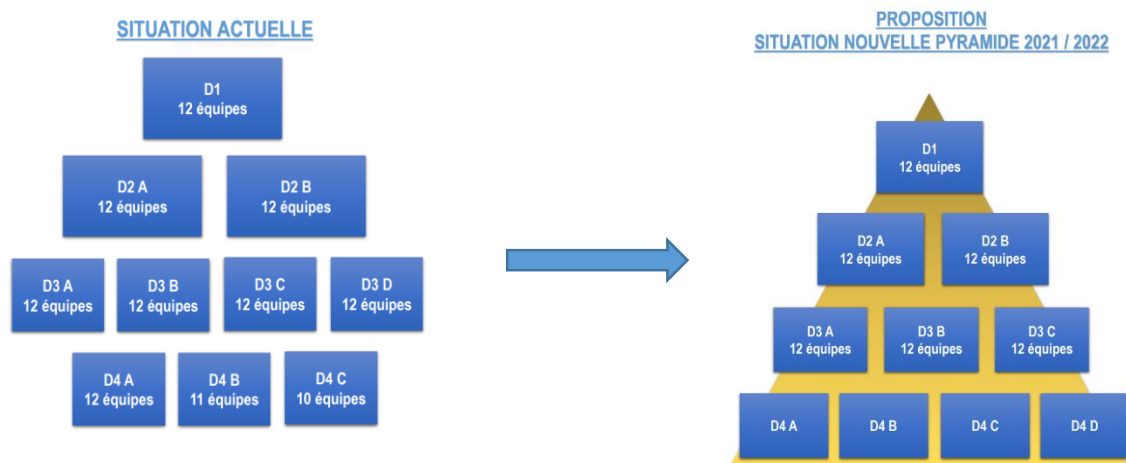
SITUATION ACTUELLE

D1
12 équipes

D2 A
12 équipes

D2 B
12 équipes

D3 A
12 équipes

D3 B
12 équipes

D3 C
12 équipes

D3 D
12 équipes

D4 A
12 équipes

D4 B
11 équipes

D4 C
10 équipes

PROPOSITION
SITUATION NOUVELLE PYRAMIDE 2021 / 2022

D1
12 équipes

D2 A
12 équipes

D2 B
12 équipes

D3 A
12 équipes

D3 B
12 équipes

D3 C
12 équipes

D4 A

D4 B

D4 C

D4 D